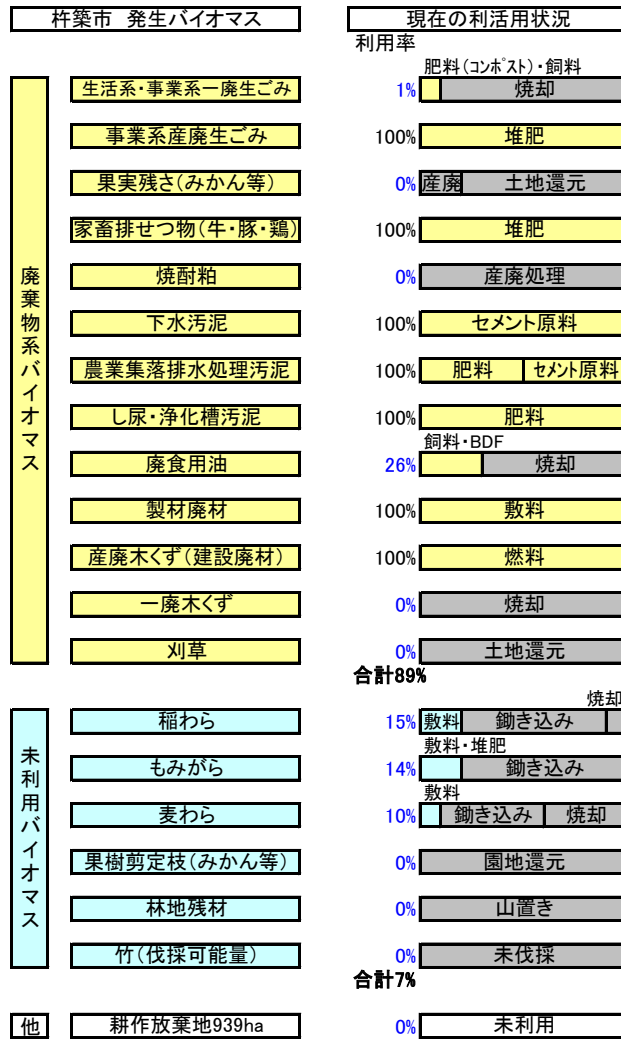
杵築市　発生バイオマス

現在の利活用状況

利用率

廃棄物系バイオマス

生活系・事業系一廃生ごみ　1%　肥料(コンポスト)・飼料　焼却

事業系産廃生ごみ　100%　堆肥

果実残さ(みかん等)　0%　産廃　土地還元

家畜排せつ物(牛・豚・鶏)　100%　堆肥

焼酎粕　0%　産廃処理

下水汚泥　100%　セメント原料

農業集落排水処理汚泥　100%　肥料　セメント原料

し尿・浄化槽汚泥　100%　肥料

廃食用油　26%　飼料・BDF　焼却

製材廃材　100%　敷料

産廃木くず(建設廃材)　100%　燃料

一廃木くず　0%　焼却

刈草　0%　土地還元

合計89%

未利用バイオマス

稲わら　15%　敷料　鋤き込み　焼却

もみがら　14%　敷料・堆肥　鋤き込み

麦わら　10%　敷料　鋤き込み　焼却

果樹剪定枝(みかん等)　0%　園地還元

林地残材　0%　山置き

竹(伐採可能量)　0%　未伐採

合計7%

他

耕作放棄地939ha　0%　未利用